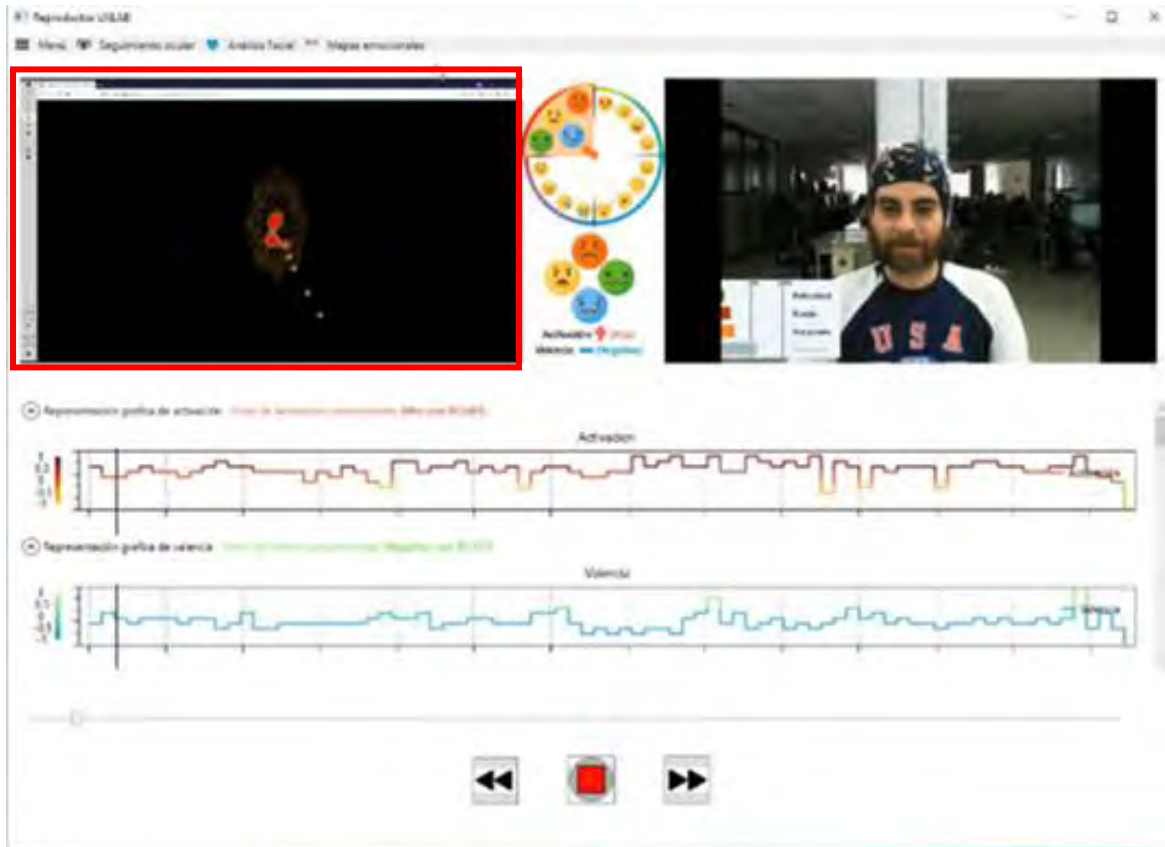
Reproductor USLAB

Menú Seguimiento ocular Análisis facial Mapas emocionales

Activación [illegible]
Valencia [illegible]

Representación gráfica de activación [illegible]

Activacion

Representación gráfica de valencia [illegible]

Valencia

USA